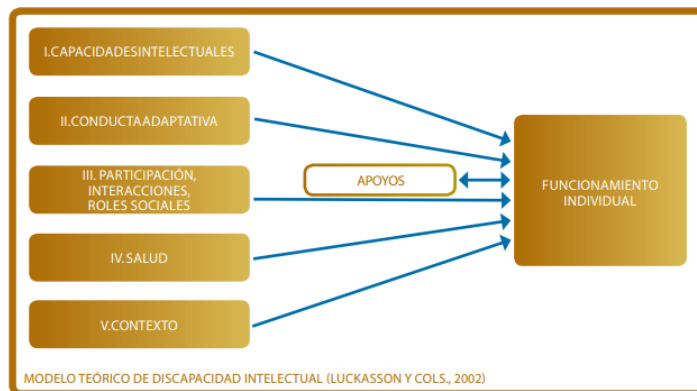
I.CAPACIDADESINTELECTUALES

II.CONDUCTAADAPTATIVA

III. PARTICIPACIÓN, INTERACCIONES, ROLES SOCIALES

APOYOS

FUNCIONAMIENTO INDIVIDUAL

IV. SALUD

V.CONTEXTO

MODELO TEÓRICO DE DISCAPACIDAD INTELECTUAL (LUCKASSON Y COLS., 2002)